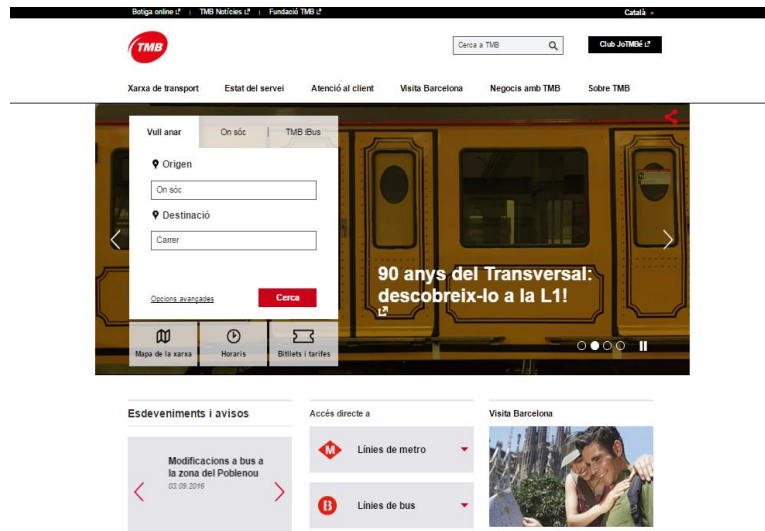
Botiga online | TMB Notícies | Fundació TMB

Català

TMB

Cerca a TMB

Club JoTMBé

Xarxa de transport
Estat del servei
Atenció al client
Visita Barcelona
Negocis amb TMB
Sobre TMB

Vull anar
On sóc
TMB iBus

Origen
On sóc
Destinació
Carrer

Opcions avançades
Cerca

90 anys del Transversal: descobreix-lo a la L1!

Mapa de la xarxa
Horaris
Bitllets i tarifes

Esdeveniments i avisos

Modificacions a bus a la zona del Poblenou
03.09.2016

Accés directe a

Línies de metro

Línies de bus

Visita Barcelona